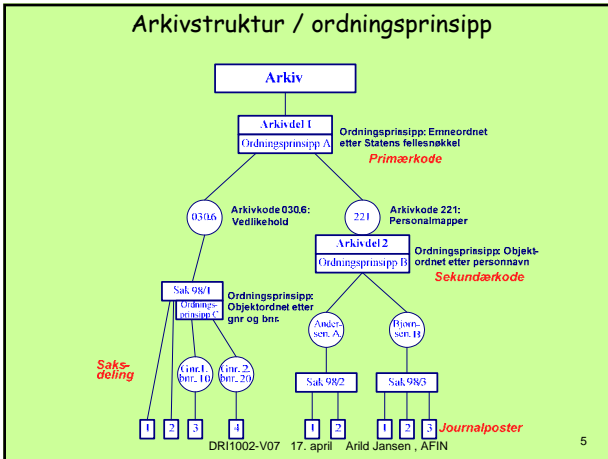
Arkivstruktur / ordningsprinsipp

Arkiv

Arkivdel 1
Ordningsprinsipp A

Ordningsprinsipp: Emneordnet etter Statens fellesnøkkel
Primærkode

030.6

Arkivkode 030.6: Vedlikehold

221

Arkivkode 221: Personalmapper

Arkivdel 2
Ordningsprinsipp B

Ordningsprinsipp: Objektordnet etter personnavn
Sekundærkode

Sak 98/1
Ordningsprinsipp C

Ordningsprinsipp: Objektordnet etter gnr og bnr.

Andersen. A

Bjørnsen. B

Saksdeling

Gnr.1. bnr. 10

Gnr. 2. bnr. 20

Sak 98/2

Sak 98/3

1 2 3 4 1 2 1 2 3

Journalposter

DRI1002-V07 17. april Arild Jansen , AFIN

5